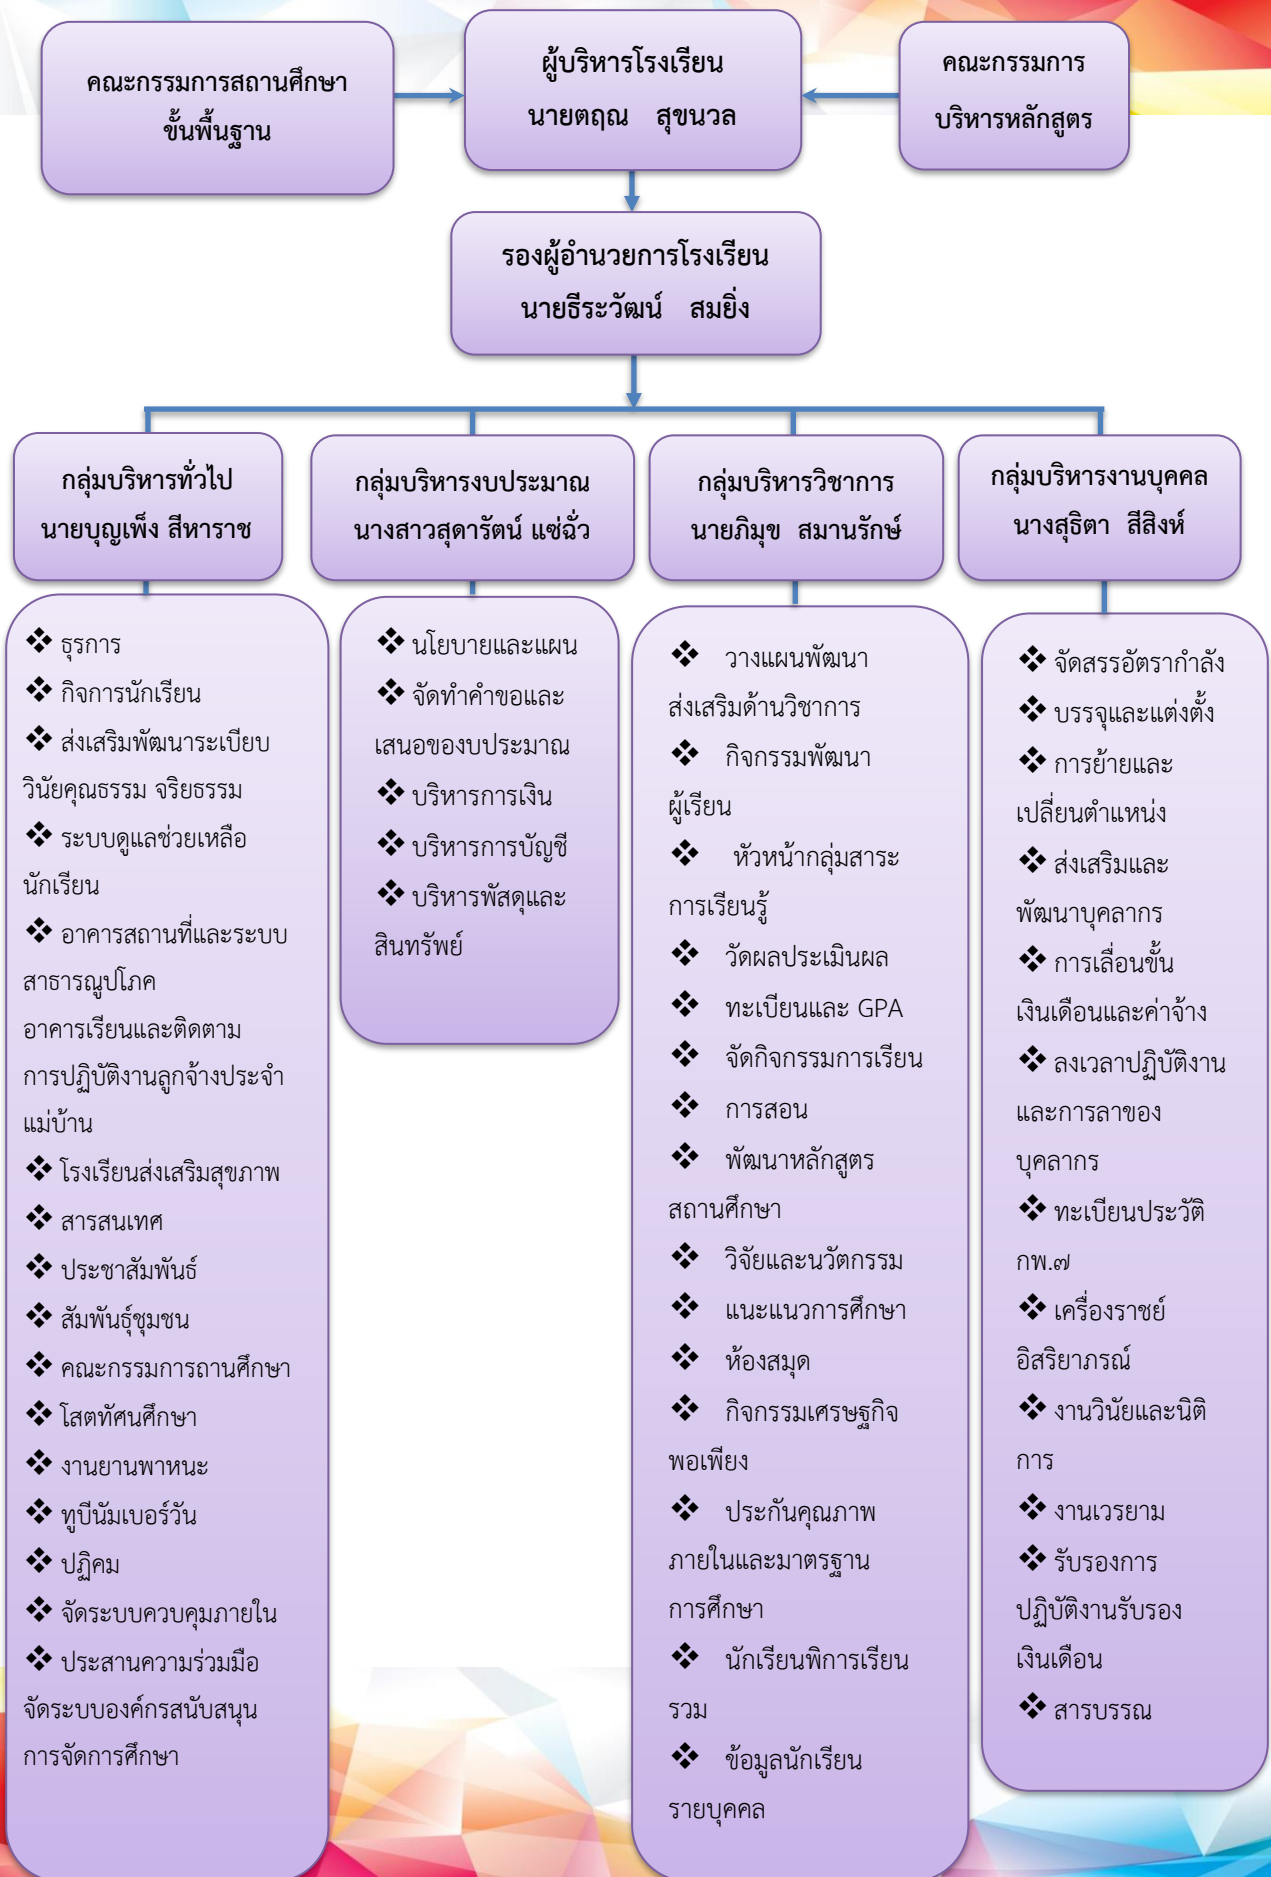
คณะกรรมการสถานศึกษาขั้นพื้นฐาน

ผู้บริหารโรงเรียน
นายตฤณ สุขนวล

คณะกรรมการบริหารหลักสูตร

รองผู้อำนวยการโรงเรียน
นายธีระวัฒน์ สมยิ่ง

กลุ่มบริหารทั่วไป
นายบุญเพ็ง สีหาราช

❖ ธุรการ
❖ กิจการนักเรียน
❖ ส่งเสริมพัฒนาระเบียบวินัยคุณธรรม จริยธรรม
❖ ระบบดูแลช่วยเหลือนักเรียน
❖ อาคารสถานที่และระบบสาธารณูปโภค อาคารเรียนและติดตามการปฏิบัติงานลูกจ้างประจำ แม่บ้าน
❖ โรงเรียนส่งเสริมสุขภาพ
❖ สารสนเทศ
❖ ประชาสัมพันธ์
❖ สัมพันธ์ชุมชน
❖ คณะกรรมการถานศึกษา
❖ โสตทัศนศึกษา
❖ งานยานพาหนะ
❖ ทูบีนัมเบอร์วัน
❖ ปฏิคม
❖ จัดระบบควบคุมภายใน
❖ ประสานความร่วมมือจัดระบบองค์กรสนับสนุนการจัดการศึกษา

กลุ่มบริหารงบประมาณ
นางสาวสุดารัตน์ แซ่ฉั่ว

❖ นโยบายและแผน
❖ จัดทำคำขอและเสนอของบประมาณ
❖ บริหารการเงิน
❖ บริหารการบัญชี
❖ บริหารพัสดุและสินทรัพย์

กลุ่มบริหารวิชาการ
นายภิมุข สมานรักษ์

❖ วางแผนพัฒนาส่งเสริมด้านวิชาการ
❖ กิจกรรมพัฒนาผู้เรียน
❖ หัวหน้ากลุ่มสาระการเรียนรู้
❖ วัดผลประเมินผล
❖ ทะเบียนและ GPA
❖ จัดกิจกรรมการเรียน
❖ การสอน
❖ พัฒนาหลักสูตรสถานศึกษา
❖ วิจัยและนวัตกรรม
❖ แนะแนวการศึกษา
❖ ห้องสมุด
❖ กิจกรรมเศรษฐกิจพอเพียง
❖ ประกันคุณภาพภายในและมาตรฐานการศึกษา
❖ นักเรียนพิการเรียนรวม
❖ ข้อมูลนักเรียนรายบุคคล

กลุ่มบริหารงานบุคคล
นางสุธิตา สีสิงห์

❖ จัดสรรอัตรากำลัง
❖ บรรจุและแต่งตั้ง
❖ การย้ายและเปลี่ยนตำแหน่ง
❖ ส่งเสริมและพัฒนาบุคลากร
❖ การเลื่อนขั้นเงินเดือนและค่าจ้าง
❖ ลงเวลาปฏิบัติงานและการลาของบุคลากร
❖ ทะเบียนประวัติ กพ.๗
❖ เครื่องราชย์อิสริยาภรณ์
❖ งานวินัยและนิติการ
❖ งานเวรยาม
❖ รับรองการปฏิบัติงานรับรองเงินเดือน
❖ สารบรรณ